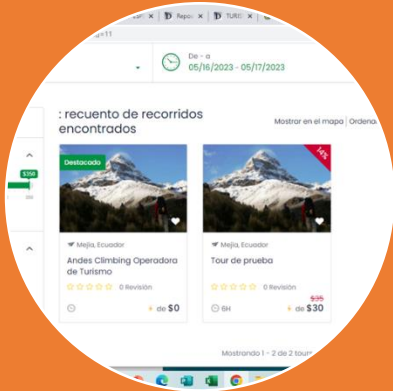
Repo
TURI
De - a
05/16/2023 - 05/17/2023
: recuento de recorridos encontrados
Mostrar en el mapa
Ordena
$350
Destacado
Mejía, Ecuador
Andes Climbing Operadora de Turismo
0 Revisión
de $0
14%
Mejía, Ecuador
Tour de prueba
0 Revisión
6H
$35
de $30
Mostrando 1 - 2 de 2 tour